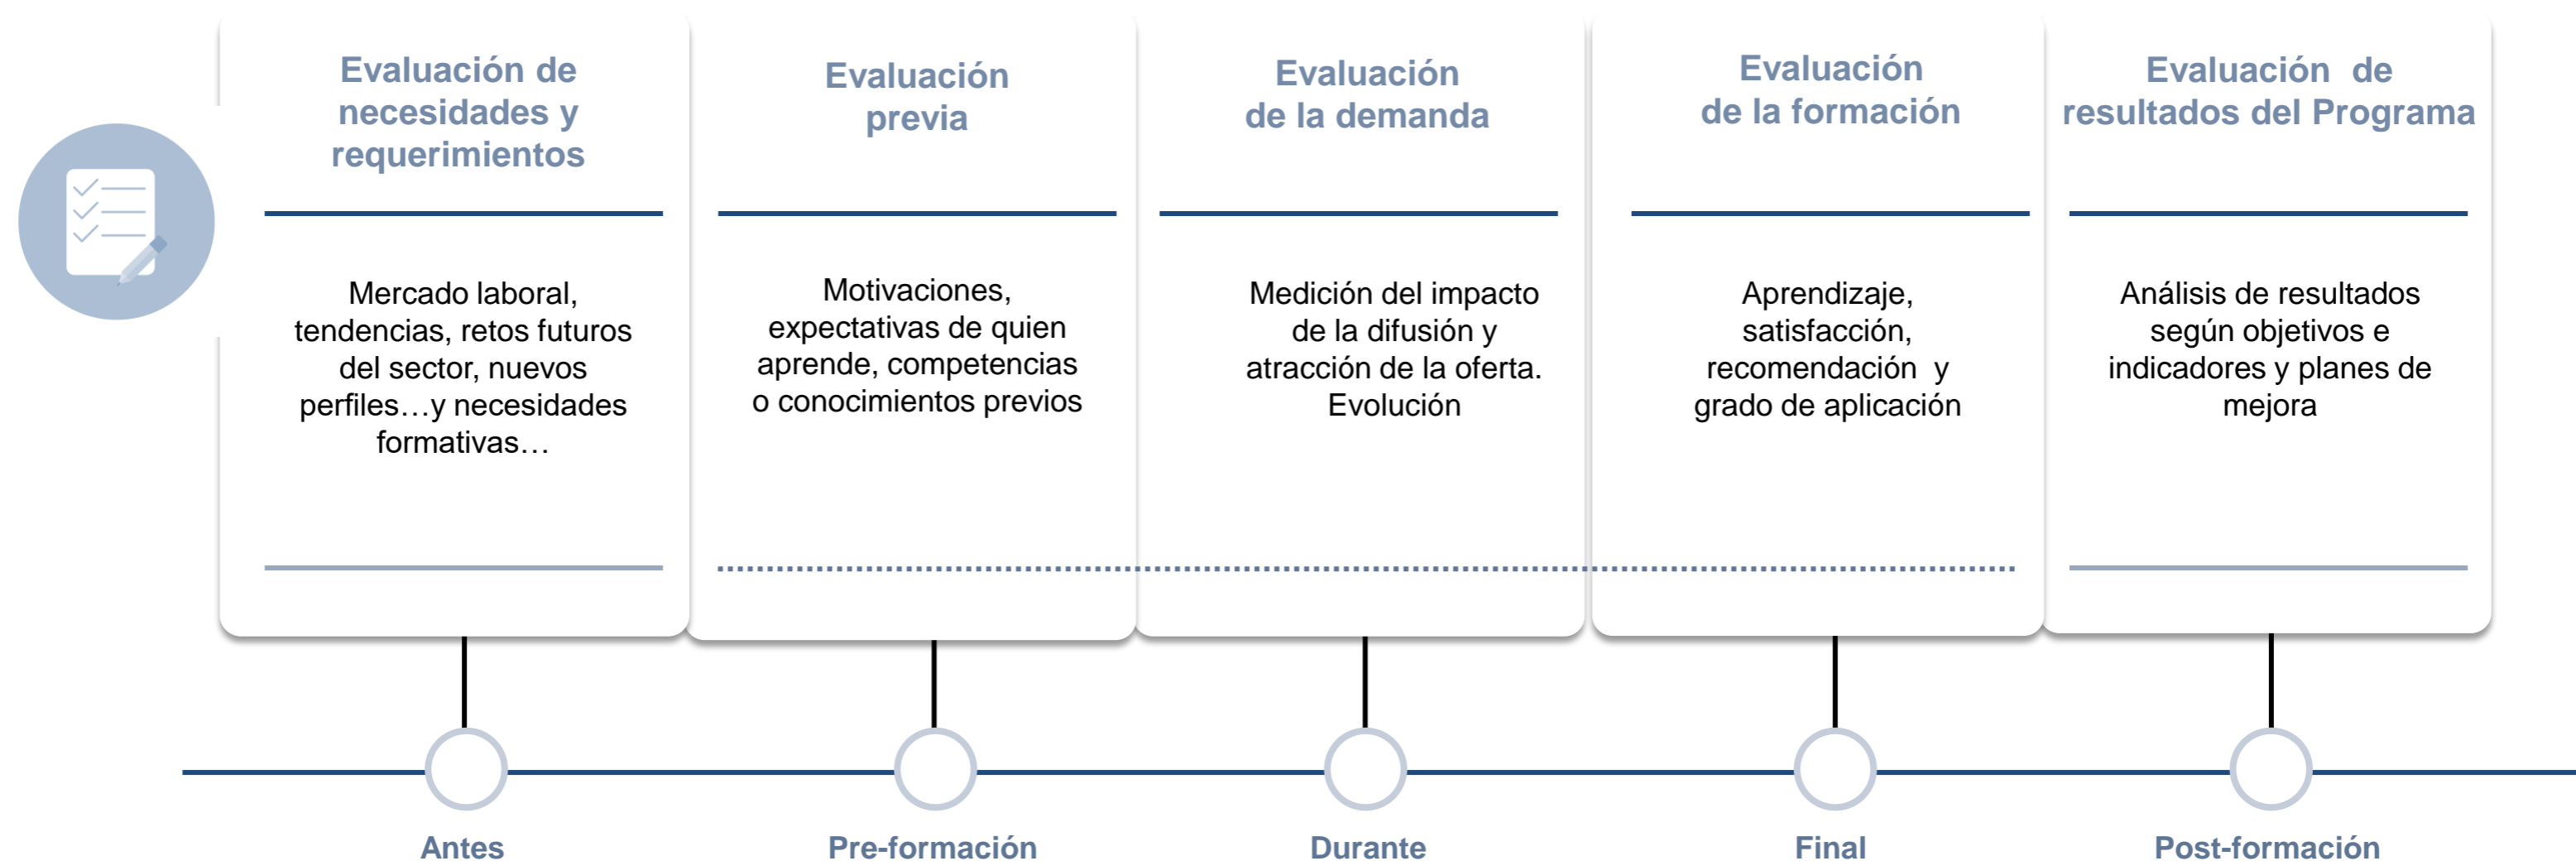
Evaluación de necesidades y requerimientos

Mercado laboral, tendencias, retos futuros del sector, nuevos perfiles…y necesidades formativas…

Evaluación previa

Motivaciones, expectativas de quien aprende, competencias o conocimientos previos

Evaluación de la demanda

Medición del impacto de la difusión y atracción de la oferta. Evolución

Evaluación de la formación

Aprendizaje, satisfacción, recomendación y grado de aplicación

Evaluación de resultados del Programa

Análisis de resultados según objetivos e indicadores y planes de mejora

Antes

Pre-formación

Durante

Final

Post-formación